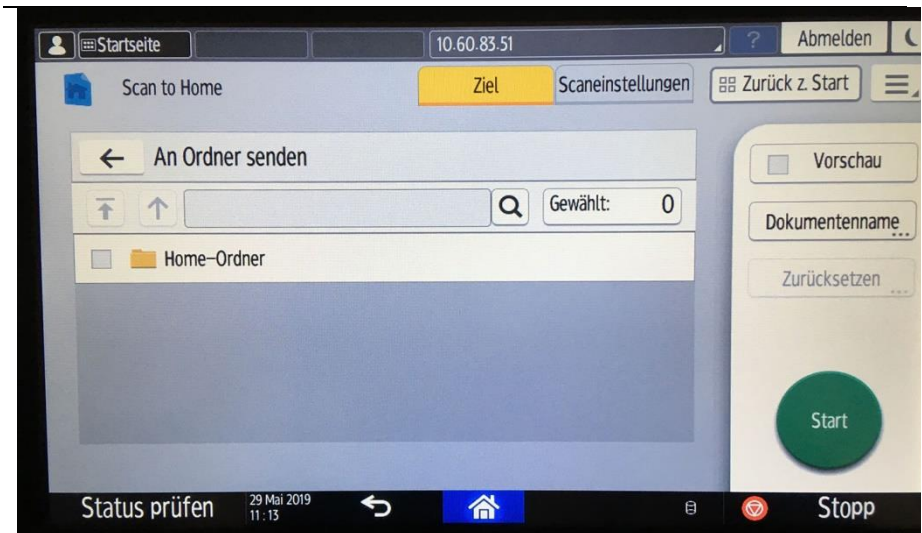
Startseite 10.60.83.51 ? Abmelden

Scan to Home

Ziel Scaneinstellungen Zurück z. Start

An Ordner senden

Gewählt: 0

Home-Ordner

Vorschau

Dokumentenname

Zurücksetzen

Start

Status prüfen 29 Mai 2019 11:13

Stopp